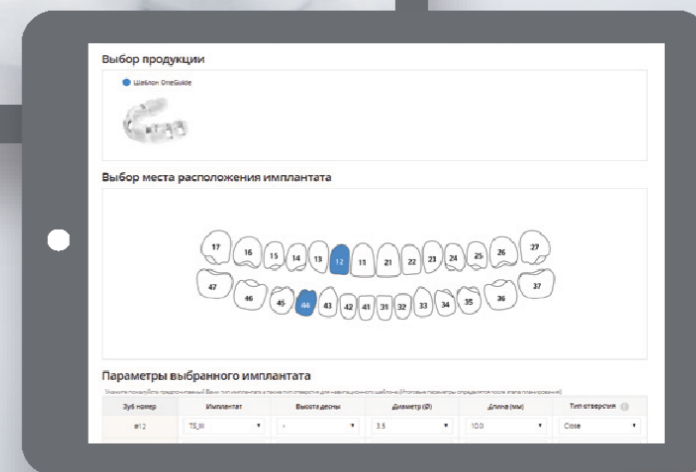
Выбор продукции

Шаблон OneGuide

Выбор места расположения имплантата

17 16 15 14 13 12 11 21 22 23 24 25 26 27

47 46 45 44 43 42 41 31 32 33 34 35 36 37

Параметры выбранного имплантата

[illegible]

| Зуб номер | Имплантат | Высота десны | Диаметр (Ø) | Длина (мм) | Тип отверстия |
|---|---|---|---|---|---|
| #12 | TS_III | - | 3.5 | 10.0 | Close |